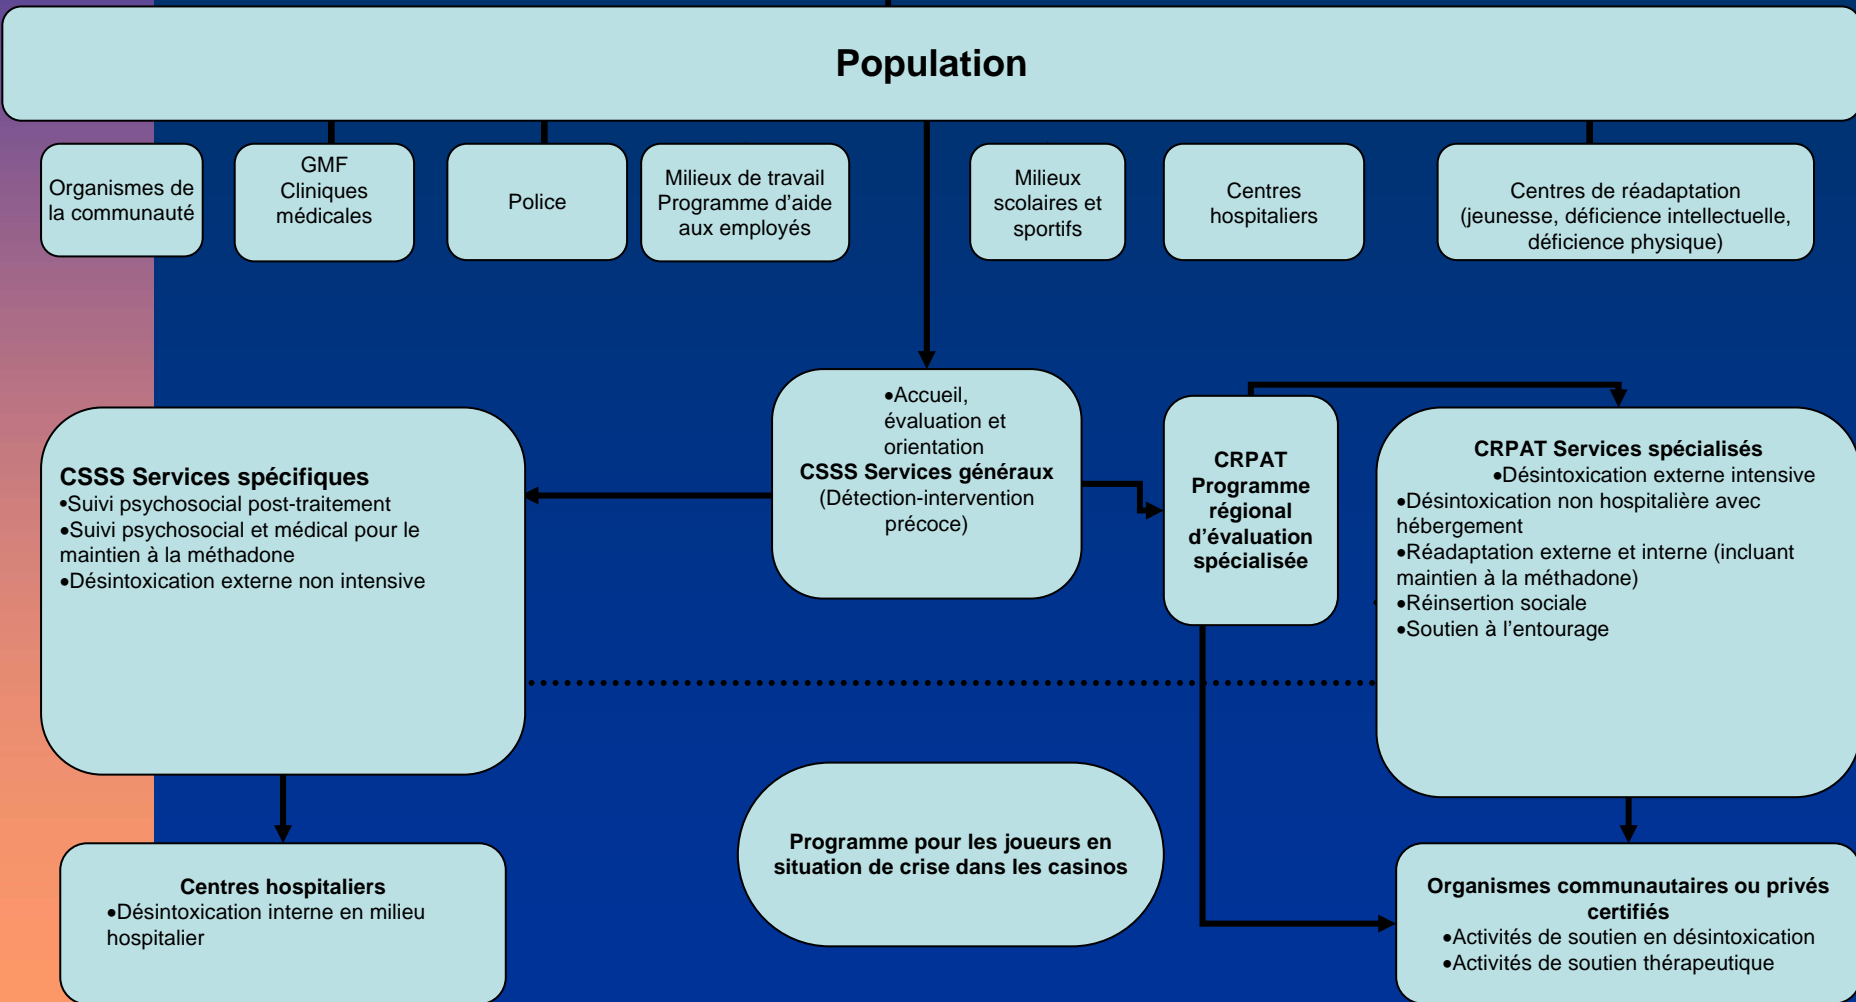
Population

Organismes de la communauté

GMF
Cliniques médicales

Police

Milieux de travail
Programme d'aide aux employés

Milieux scolaires et sportifs

Centres hospitaliers

Centres de réadaptation (jeunesse, déficience intellectuelle, déficience physique)

•Accueil, évaluation et orientation
CSSS Services généraux
(Détection-intervention précoce)

CSSS Services spécifiques
•Suivi psychosocial post-traitement
•Suivi psychosocial et médical pour le maintien à la méthadone
•Désintoxication externe non intensive

CRPAT
Programme régional d'évaluation spécialisée

CRPAT Services spécialisés
•Désintoxication externe intensive
•Désintoxication non hospitalière avec hébergement
•Réadaptation externe et interne (incluant maintien à la méthadone)
•Réinsertion sociale
•Soutien à l'entourage

Centres hospitaliers
•Désintoxication interne en milieu hospitalier

Programme pour les joueurs en situation de crise dans les casinos

Organismes communautaires ou privés certifiés
•Activités de soutien en désintoxication
•Activités de soutien thérapeutique